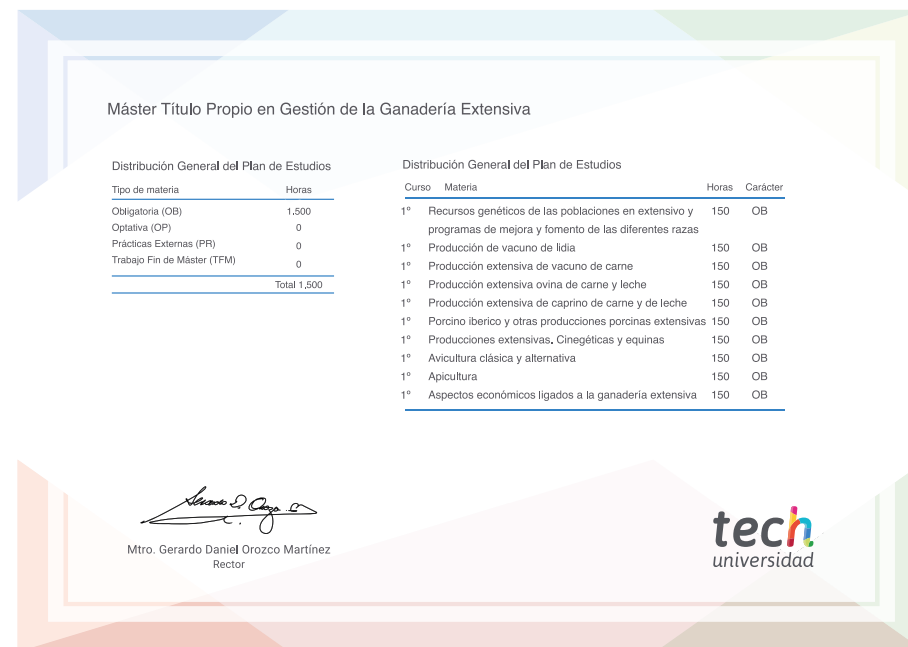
Máster Título Propio en Gestión de la Ganadería Extensiva

Distribución General del Plan de Estudios

| Tipo de materia | Horas |
|---|---|
| Obligatoria (OB) | 1.500 |
| Optativa (OP) | 0 |
| Prácticas Externas (PR) | 0 |
| Trabajo Fin de Máster (TFM) | 0 |
| | Total 1.500 |

Distribución General del Plan de Estudios

| Curso | Materia | Horas | Carácter |
|---|---|---|---|
| 1º | Recursos genéticos de las poblaciones en extensivo y programas de mejora y fomento de las diferentes razas | 150 | OB |
| 1º | Producción de vacuno de lidia | 150 | OB |
| 1º | Producción extensiva de vacuno de carne | 150 | OB |
| 1º | Producción extensiva ovina de carne y leche | 150 | OB |
| 1º | Producción extensiva de caprino de carne y de leche | 150 | OB |
| 1º | Porcino iberico y otras producciones porcinas extensivas | 150 | OB |
| 1º | Producciones extensivas. Cinegéticas y equinas | 150 | OB |
| 1º | Avicultura clásica y alternativa | 150 | OB |
| 1º | Apicultura | 150 | OB |
| 1º | Aspectos económicos ligados a la ganadería extensiva | 150 | OB |

Mtro. Gerardo Daniel Orozco Martínez
Rector

tech
universidad